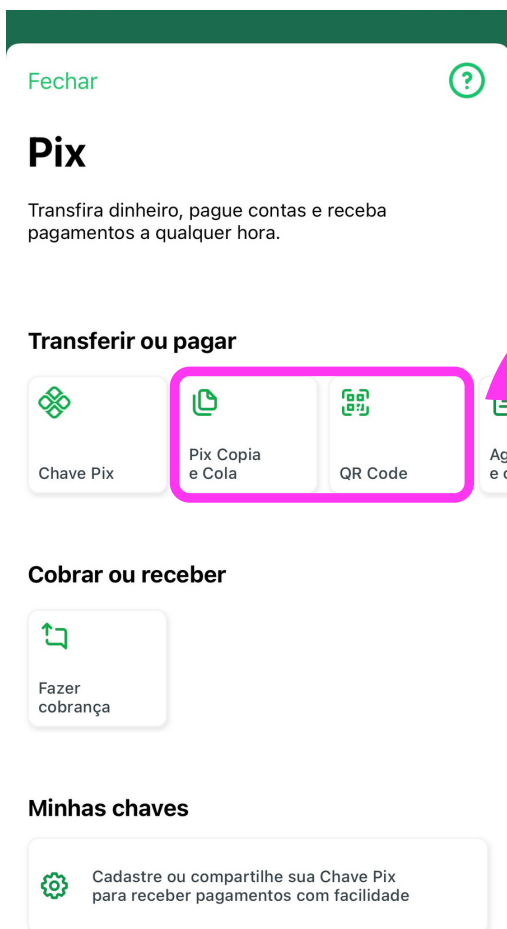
Fechar

?

Pix

Transfira dinheiro, pague contas e receba pagamentos a qualquer hora.

Transferir ou pagar

Chave Pix

Pix Copia e Cola

QR Code

Ag e c

Cobrar ou receber

Fazer cobrança

Minhas chaves

Cadastre ou compartilhe sua Chave Pix para receber pagamentos com facilidade